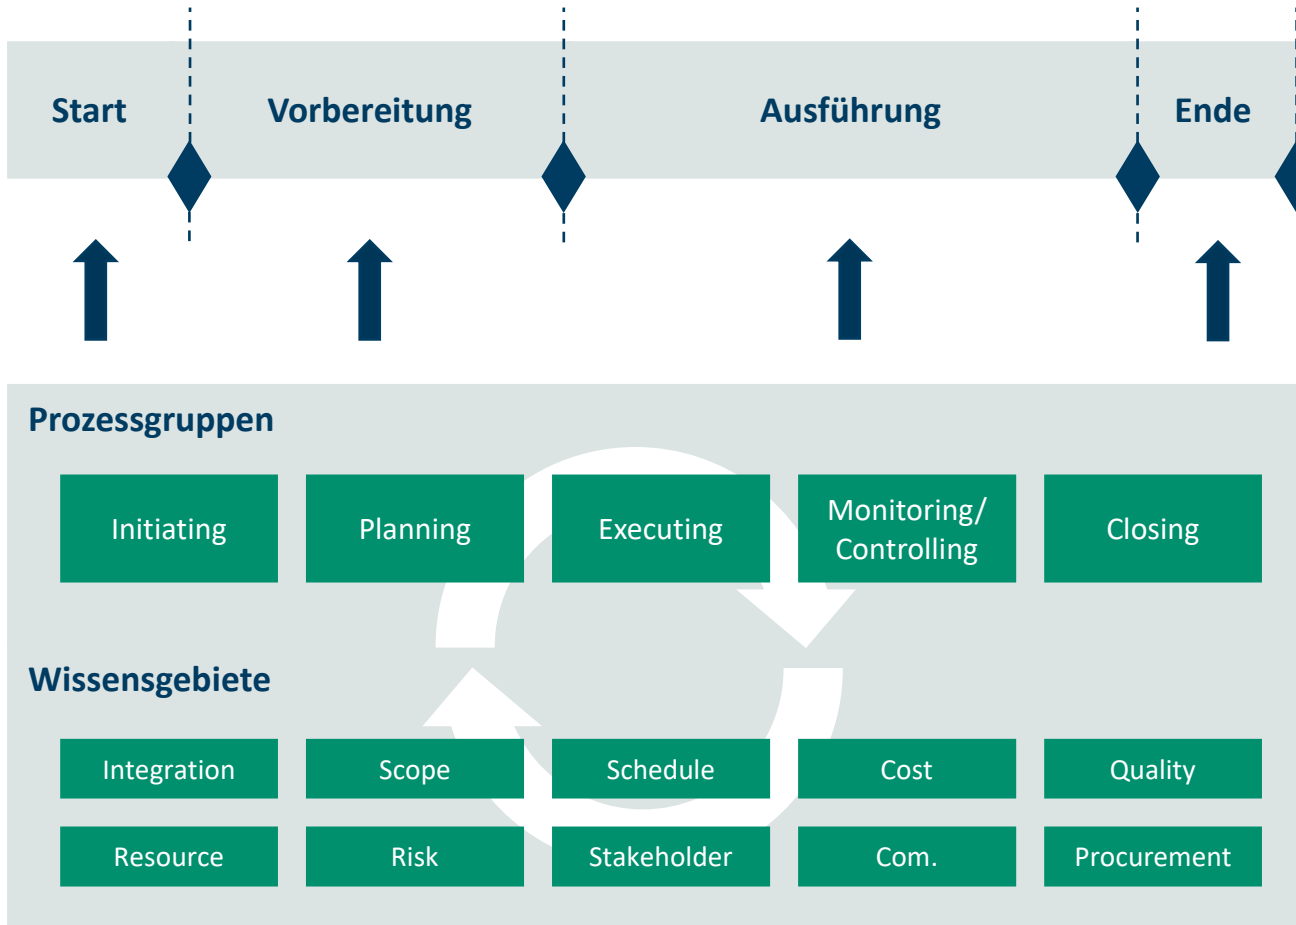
Start Vorbereitung Ausführung Ende

Prozessgruppen

Initiating Planning Executing Monitoring/ Controlling Closing

Wissensgebiete

Integration Scope Schedule Cost Quality

Resource Risk Stakeholder Com. Procurement